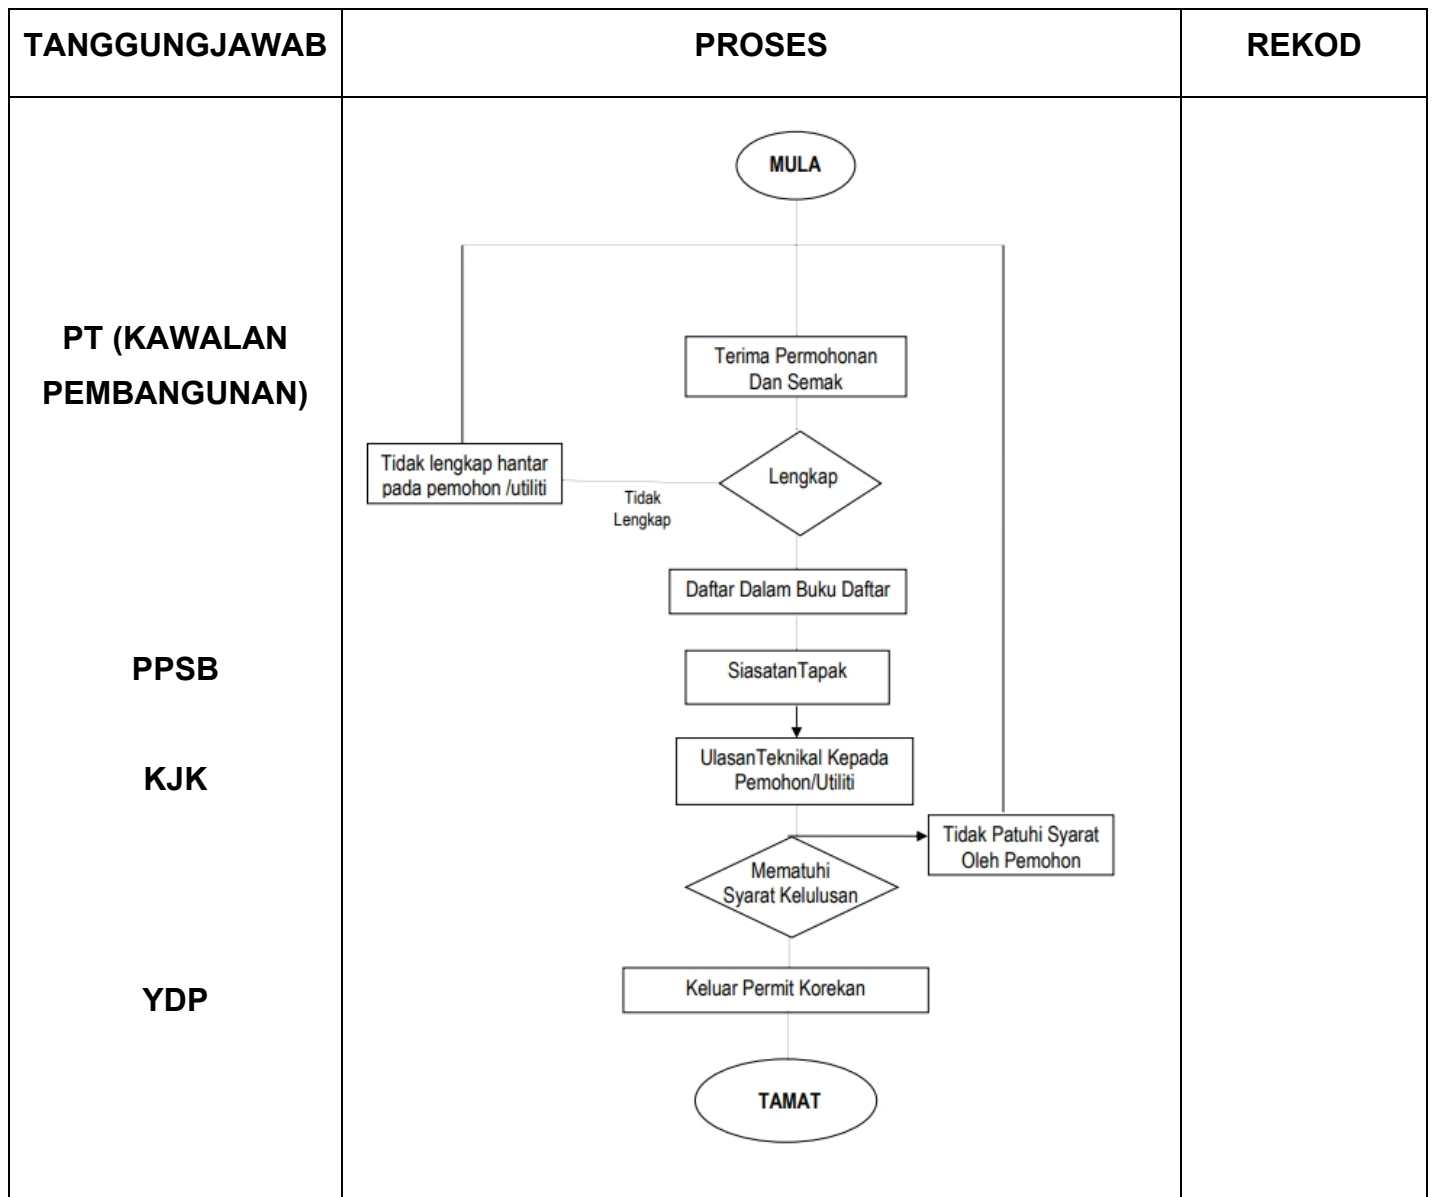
| TANGGUNGJAWAB | PROSES | REKOD |
|---|---|---|
| PT (KAWALAN PEMBANGUNAN) PPSB KJK YDP | MULA Terima Permohonan Dan Semak Lengkap Tidak Lengkap Tidak lengkap hantar pada pemohon /utiliti Daftar Dalam Buku Daftar SiasatanTapak UlasanTeknikal Kepada Pemohon/Utiliti Tidak Patuhi Syarat Oleh Pemohon Mematuhi Syarat Kelulusan Keluar Permit Korekan TAMAT | |